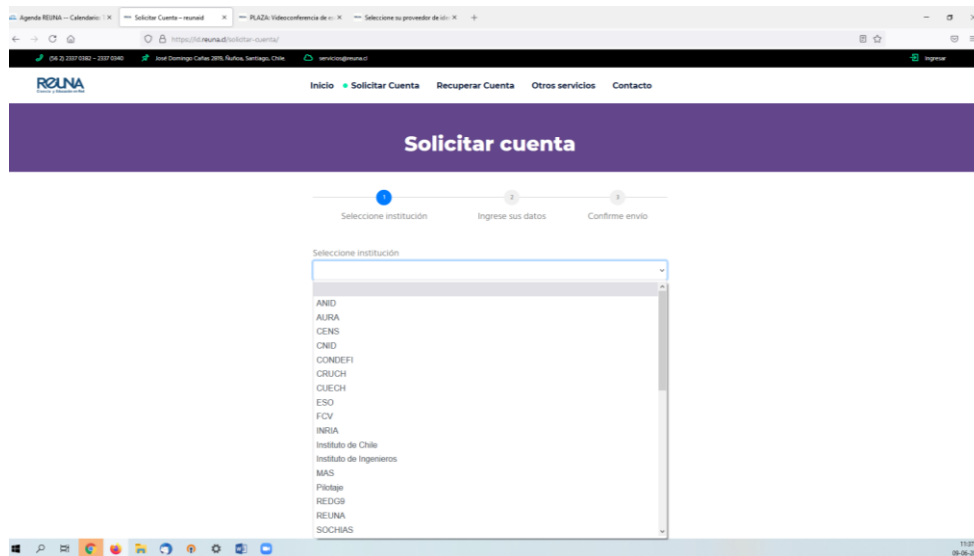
Agenda REUNA -- Calendario | ×
Solicitar Cuenta – reunaid ×
PLAZA: Videoconferencia de e: ×
Seleccione su proveedor de ide ×
+

https://id.reuna.cl/solicitar-cuenta/

(56 2) 2337 0382 – 2337 0340
José Domingo Cañas 2819, Ñuñoa, Santiago, Chile.
servicios@reuna.cl
Ingresar

REUNA
Ciencia y Educación en Red

Inicio
Solicitar Cuenta
Recuperar Cuenta
Otros servicios
Contacto

Solicitar cuenta

1
Seleccione institución
2
Ingrese sus datos
3
Confirme envío

Seleccione institución

ANID
AURA
CENS
CNID
CONDEFI
CRUCH
CUECH
ESO
FCV
INRIA
Instituto de Chile
Instituto de Ingenieros
MAS
Pilotaje
REDG9
REUNA
SOCHIAS

11:27
09-06-2